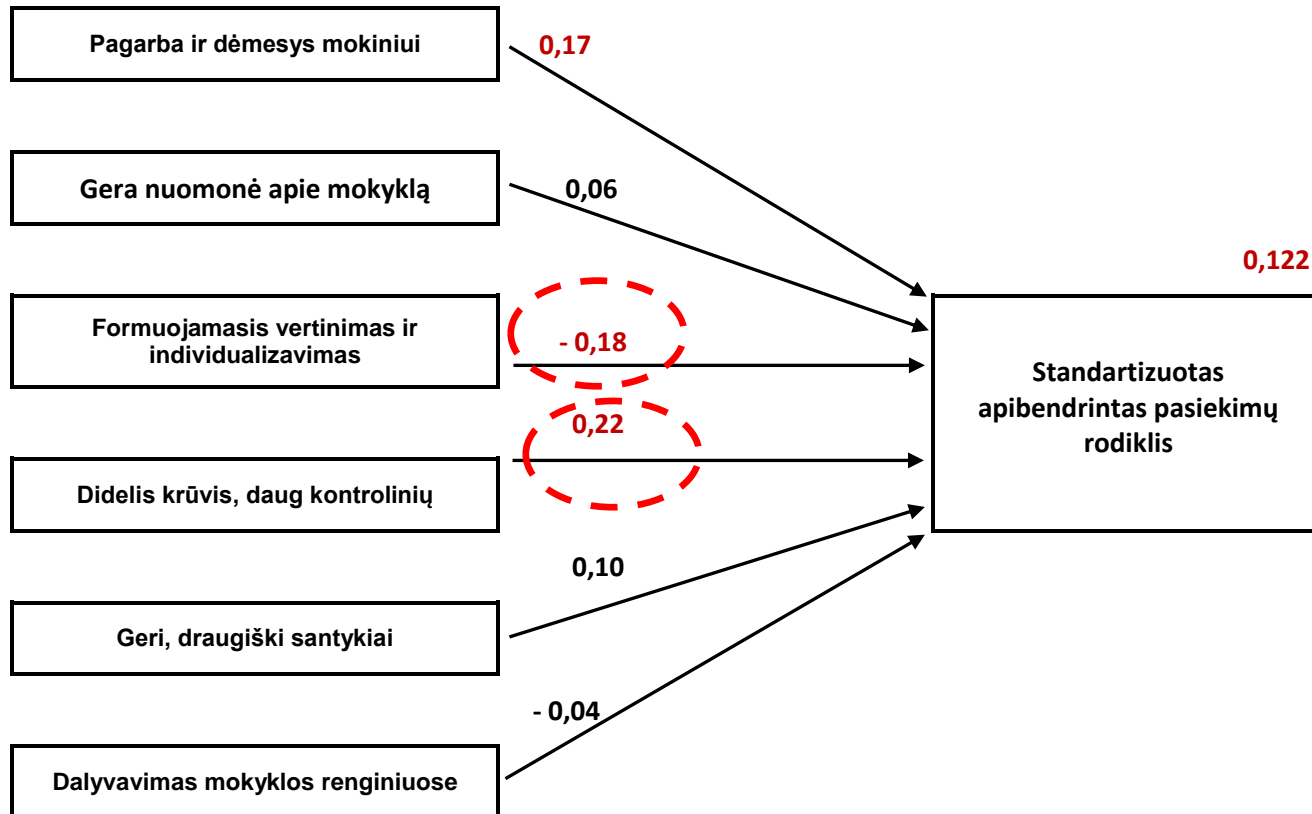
Pagarba ir dėmesys mokiniui

0,17

Gera nuomonė apie mokyklą

0,06

0,122

Formuojamasis vertinimas ir individualizavimas

- 0,18

0,22

Standartizuotas apibendrintas pasiekimų rodiklis

Didelis krūvis, daug kontrolinių

0,10

Geri, draugiški santykiai

- 0,04

Dalyvavimas mokyklos renginiuose